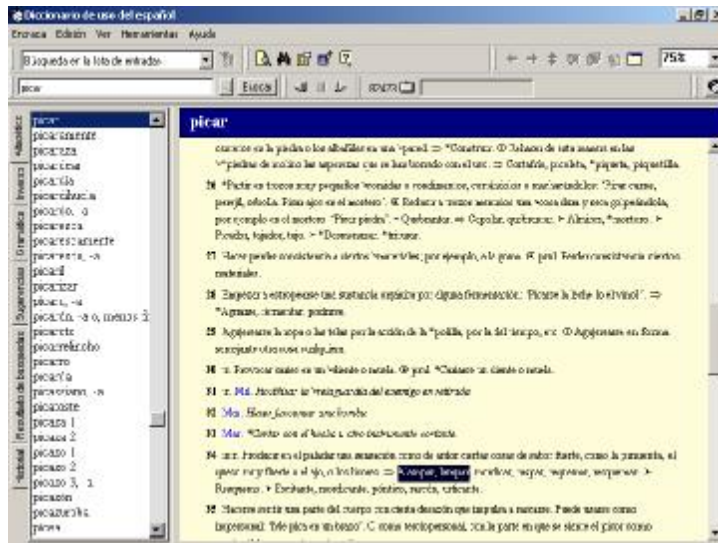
Diccionario de uso del español

Archivo Edición Ver Herramientas Ayuda

Búsqueda en la lista de entradas

picar

Buscar

75%

Alfabético
Inversa
Gramática
Sugerencias
Resultados de búsquedas
Historial

picar
picaramente
picaraza
picarazo
picardía
picardihuela
picardo, -a
picaresca
picarescamente
picaresco, -a
picaril
picarizar
pícaro, -a
picarón, -a o, menos fr.
picarote
picarrelincho
picarza
picarzuela
picarzuelo, -a
picaso
picaza 1
picaza 2
picazo 1
picazo 2
picazo 3, -a
picazón
picazuroba
picea

picar

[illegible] con la piedra los albañiles en una pared. ⇒ *Construir. ⊕ Rebajar de esta manera en las piedras de molino las asperezas que se han borrado con el uso. ⇒ Cortafrío, picoleta, *piqueta, piquetilla.

16 *Partir en trozos muy pequeños verduras o condimentos, como cebolla o ajo, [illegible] perejil, cebolla. Picar ajo en el mortero. ⊕ Reducir a trozos menudos una cosa dura y seca golpeándola, por ejemplo en el mortero. "Picar piedra". → Quebrantar. ⇒ Capolar, quebrantar. ➤ Almirez, *mortero. ➤ Picadora, tajador, tajo. ➤ *Desmenuzar. *triturar.

17 Hacer perder consistencia a ciertos materiales, por ejemplo, a la goma. ⊕ prnl. Perder consistencia ciertos materiales.

18 Empezar a estropearse una sustancia sometida por alguna fermentación: 'Picarse la leche (o el vino)'. ⇒ *Agriarse, avinagrar, pudrirse.

19 Agujerearse la ropa o las telas por la acción de la *polilla, por la del tiempo, etc. ⊕ Agujerearse en forma semejante otra cosa cualquiera.

20 tr. Provocar caries en un diente o muela. ⊕ prnl. *Cariarse un diente o muela.

21 tr. Mil. Hostilizar la retaguardia del enemigo en retirada.

22 Mús. Hacer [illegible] staccato.

23 Mús. *Tocar con el ataque o sobre instrumento cortante.

24 intr. Producir en el paladar una sensación como de ardor ciertas cosas de sabor fuerte, como la pimienta, el ajo muy fuerte o el ají, o los licores. ⇒ Resquemar, requemar, escaldar, resquemar, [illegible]. ➤ Resquemo. ➤ Excitante, mordicante, picante, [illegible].

25 *Notarse sentir una parte del cuerpo con cierta desazón que impulsa a rascarse. Puede usarse como impersonal: 'Me pica en un brazo'. C. como terciopersonal, con la parte en que se siente el picor como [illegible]